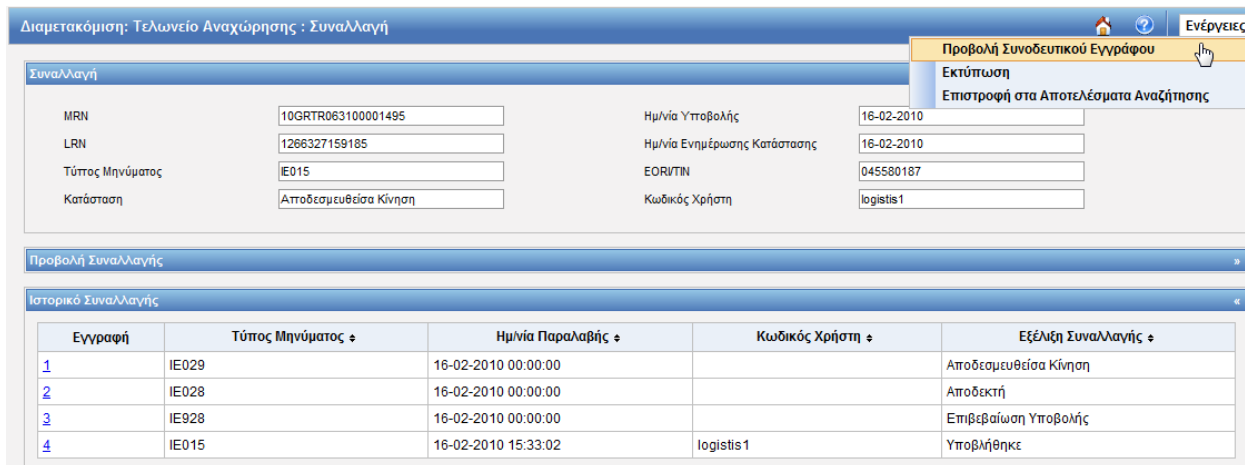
Διαμετακόμιση: Τελωνείο Αναχώρησης : Συναλλαγή

Ενέργειες

Προβολή Συνοδευτικού Εγγράφου
Εκτύπωση
Επιστροφή στα Αποτελέσματα Αναζήτησης

Συναλλαγή

MRN 10GRTR063100001495
LRN 1266327159185
Τύπος Μηνύματος IE015
Κατάσταση Αποδεσμευθείσα Κίνηση

Ημ/νία Υποβολής 16-02-2010
Ημ/νία Ενημέρωσης Κατάστασης 16-02-2010
EORI/TIN 045580187
Κωδικός Χρήστη logistis1

Προβολή Συναλλαγής »

Ιστορικό Συναλλαγής «

| Εγγραφή | Τύπος Μηνύματος ⬍ | Ημ/νία Παραλαβής ⬍ | Κωδικός Χρήστη ⬍ | Εξέλιξη Συναλλαγής ⬍ |
|---|---|---|---|---|
| 1 | IE029 | 16-02-2010 00:00:00 | | Αποδεσμευθείσα Κίνηση |
| 2 | IE028 | 16-02-2010 00:00:00 | | Αποδεκτή |
| 3 | IE928 | 16-02-2010 00:00:00 | | Επιβεβαίωση Υποβολής |
| 4 | IE015 | 16-02-2010 15:33:02 | logistis1 | Υποβλήθηκε |